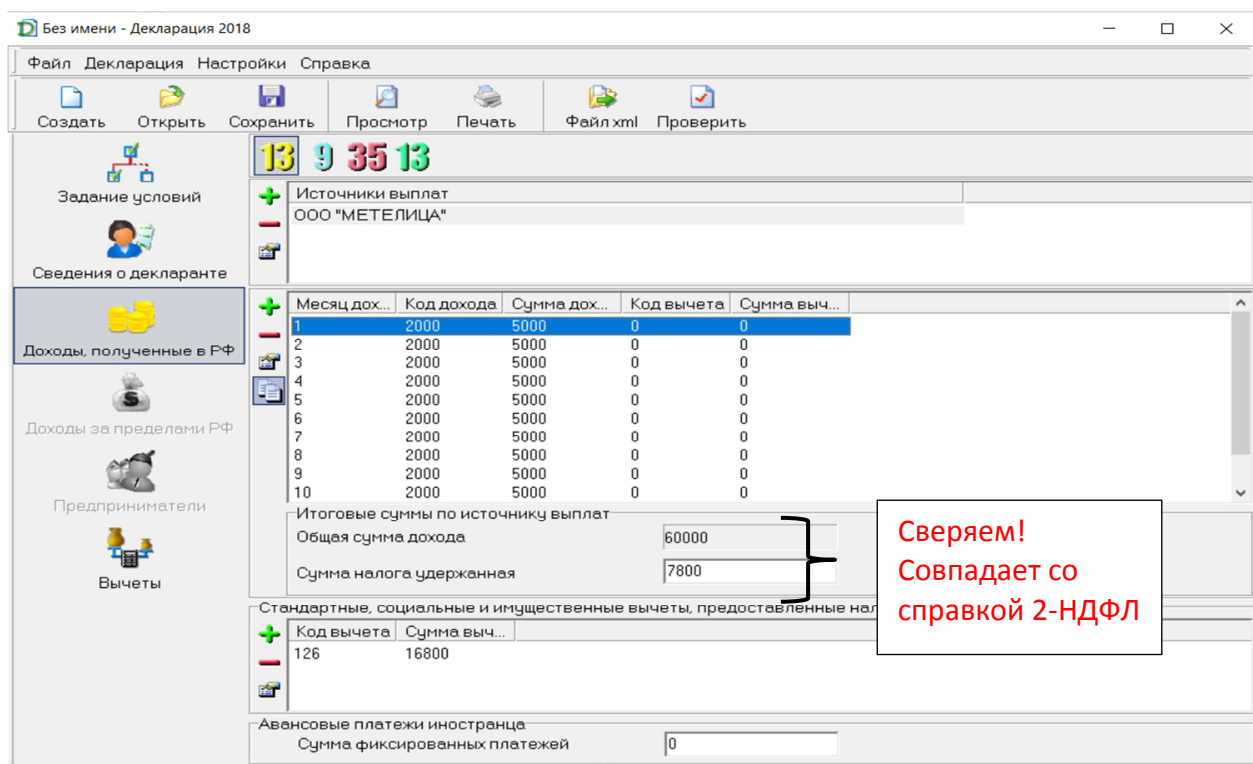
Без имени - Декларация 2018

Файл Декларация Настройки Справка

Создать Открыть Сохранить Просмотр Печать Файл xml Проверить

Задание условий

Сведения о декларанте

Доходы, полученные в РФ

Доходы за пределами РФ

Предприниматели

Вычеты

13 9 35 13

Источники выплат
ООО "МЕТЕЛИЦА"

| Месяц дох... | Код дохода | Сумма дох... | Код вычета | Сумма выч... |
|---|---|---|---|---|
| 1 | 2000 | 5000 | 0 | 0 |
| 2 | 2000 | 5000 | 0 | 0 |
| 3 | 2000 | 5000 | 0 | 0 |
| 4 | 2000 | 5000 | 0 | 0 |
| 5 | 2000 | 5000 | 0 | 0 |
| 6 | 2000 | 5000 | 0 | 0 |
| 7 | 2000 | 5000 | 0 | 0 |
| 8 | 2000 | 5000 | 0 | 0 |
| 9 | 2000 | 5000 | 0 | 0 |
| 10 | 2000 | 5000 | 0 | 0 |

Итоговые суммы по источнику выплат
Общая сумма дохода 60000
Сумма налога удержанная 7800

Сверяем! Совпадает со справкой 2-НДФЛ

Стандартные, социальные и имущественные вычеты, предоставленные нал

| Код вычета | Сумма выч... |
|---|---|
| 126 | 16800 |

Авансовые платежи иностранца
Сумма фиксированных платежей 0